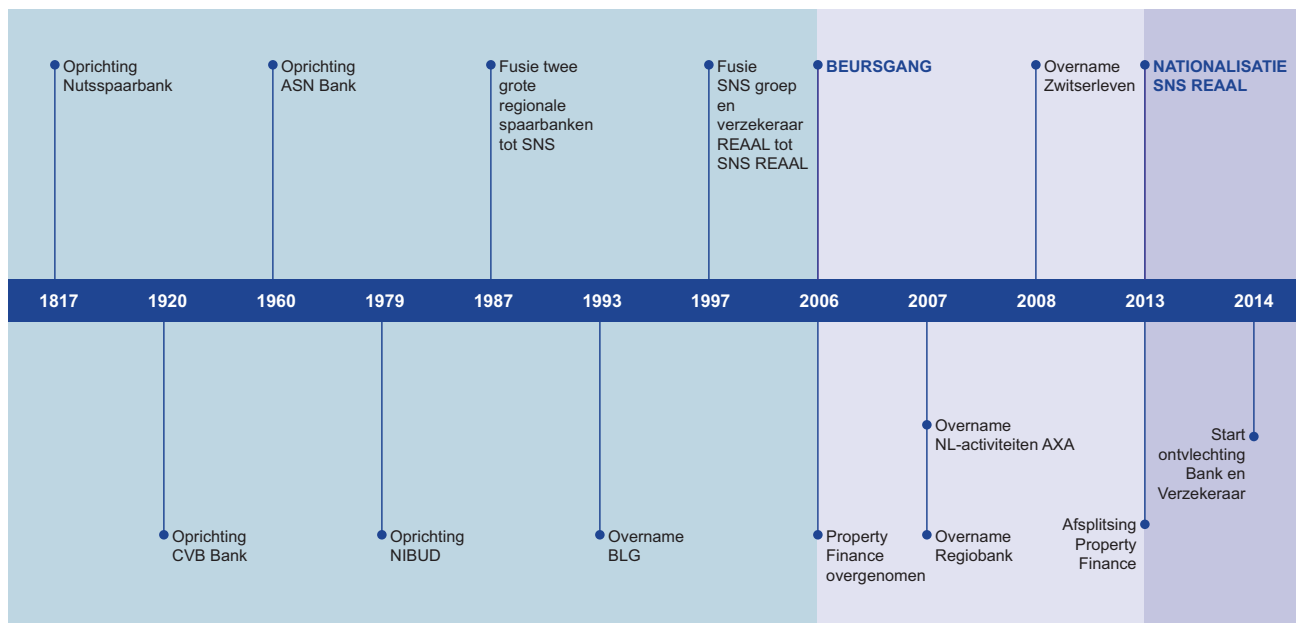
Oprichting Nutsspaarbank

Oprichting ASN Bank

Fusie twee grote regionale spaarbanken tot SNS

Fusie SNS groep en verzekeraar REAAL tot SNS REAAL

BEURSGANG

Overname Zwitserleven

NATIONALISATIE SNS REAAL

1817 1920 1960 1979 1987 1993 1997 2006 2007 2008 2013 2014

Oprichting CVB Bank

Oprichting NIBUD

Overname BLG

Property Finance overgenomen

Overname NL-activiteiten AXA

Overname Regiobank

Afsplitsing Property Finance

Start ontvlechting Bank en Verzekeraar